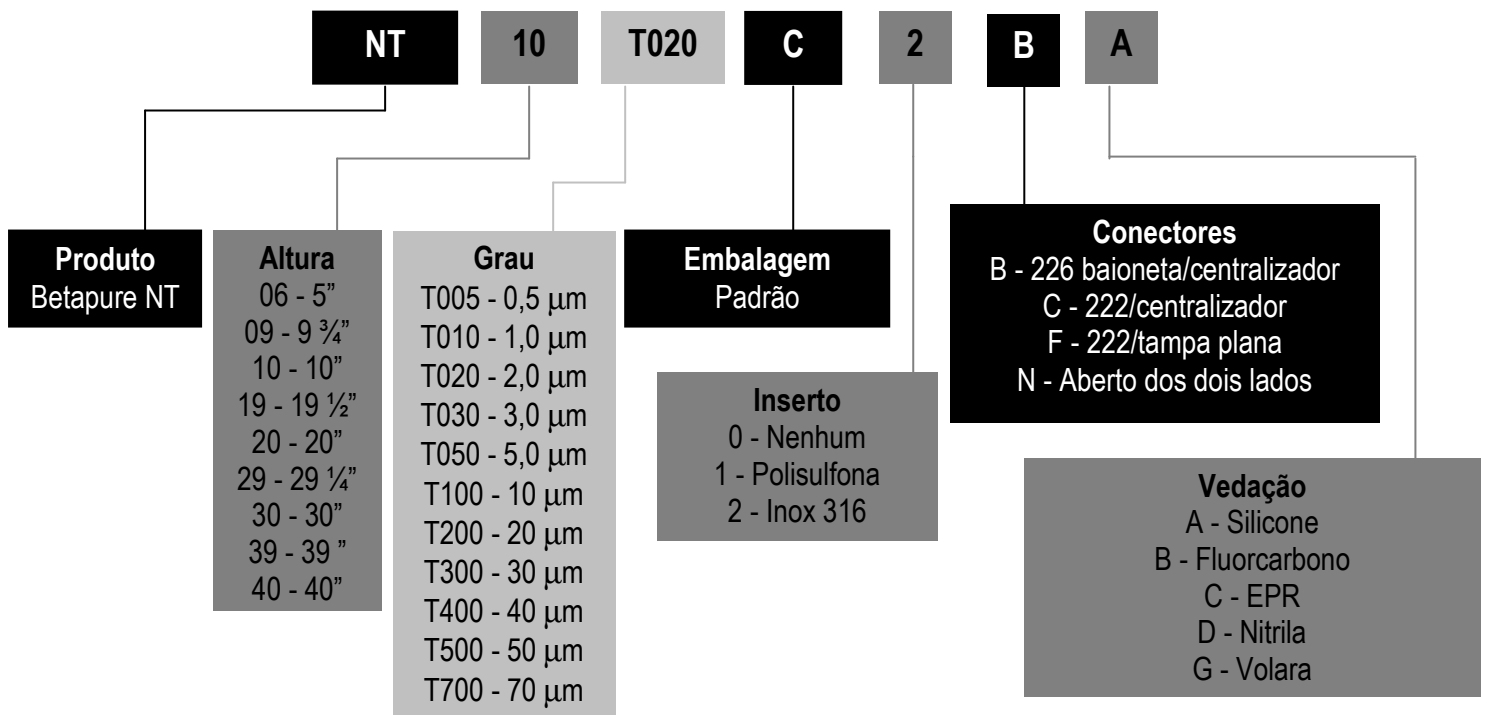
NT 10 T020 C 2 B A

Produto
Betapure NT

Altura
06 - 5"
09 - 9 ¾"
10 - 10"
19 - 19 ½"
20 - 20"
29 - 29 ¼"
30 - 30"
39 - 39 "
40 - 40"

Grau
T005 - 0,5 μm
T010 - 1,0 μm
T020 - 2,0 μm
T030 - 3,0 μm
T050 - 5,0 μm
T100 - 10 μm
T200 - 20 μm
T300 - 30 μm
T400 - 40 μm
T500 - 50 μm
T700 - 70 μm

Embalagem
Padrão

Inserto
0 - Nenhum
1 - Polisulfona
2 - Inox 316

Conectores
B - 226 baioneta/centralizador
C - 222/centralizador
F - 222/tampa plana
N - Aberto dos dois lados

Vedação
A - Silicone
B - Fluorcarbono
C - EPR
D - Nitrila
G - Volara